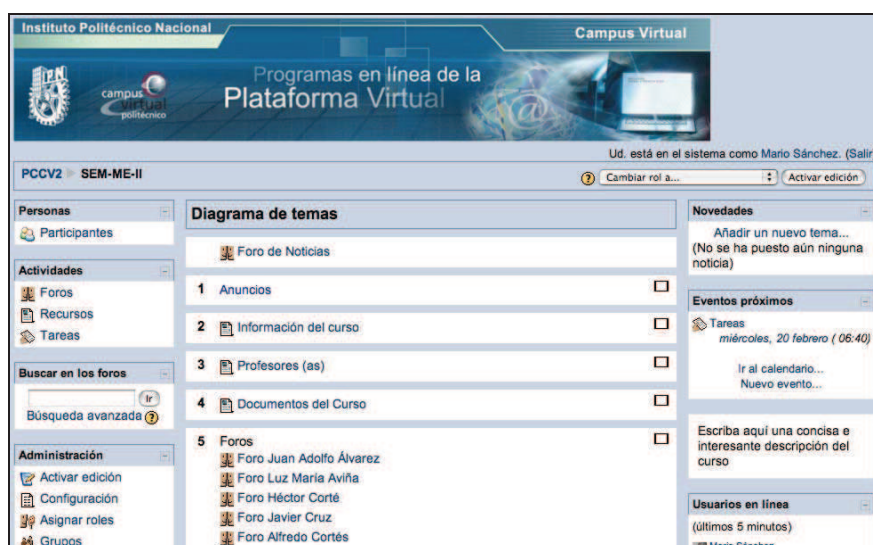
Instituto Politécnico Nacional

Campus Virtual

campus virtual politécnico

Programas en línea de la Plataforma Virtual

Ud. está en el sistema como Mario Sánchez. (Salir

PCCV2 SEM-ME-II

Cambiar rol a...

Activar edición

Personas

Participantes

Actividades

Foros

Recursos

Tareas

Buscar en los foros

Ir

Búsqueda avanzada

Administración

Activar edición

Configuración

Asignar roles

Grupos

Diagrama de temas

Foro de Noticias

1 Anuncios

2 Información del curso

3 Profesores (as)

4 Documentos del Curso

5 Foros

Foro Juan Adolfo Álvarez

Foro Luz María Aviña

Foro Héctor Corté

Foro Javier Cruz

Foro Alfredo Cortés

Novedades

Añadir un nuevo tema...

(No se ha puesto aún ninguna noticia)

Eventos próximos

Tareas

miércoles, 20 febrero ( 06:40)

Ir al calendario...

Nuevo evento...

Escriba aquí una concisa e interesante descripción del curso

Usuarios en línea

(últimos 5 minutos)

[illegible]